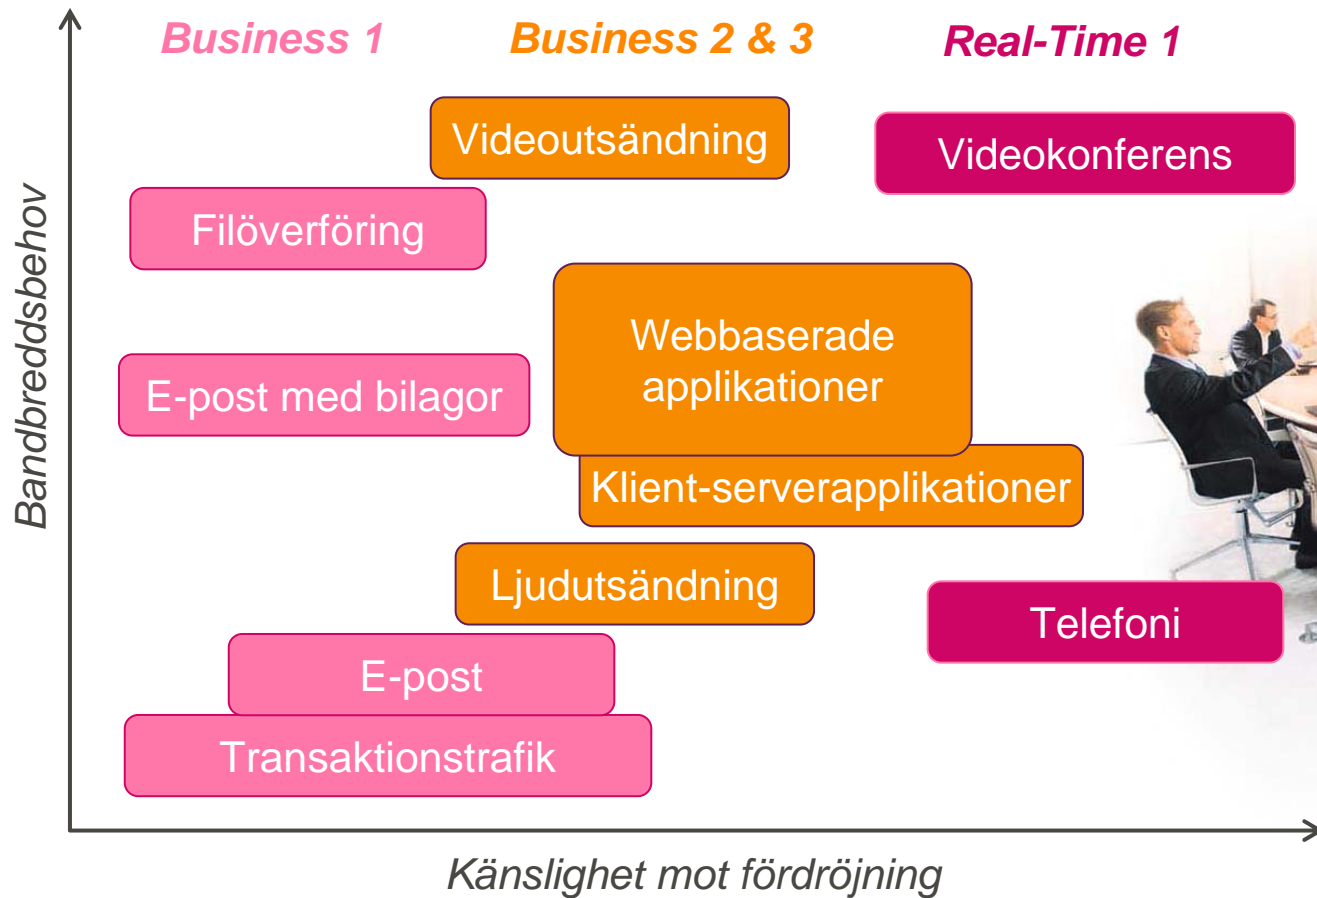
Business 1

Business 2 & 3

Real-Time 1

Videoutsändning

Videokonferens

Filöverföring

Webbaserade applikationer

E-post med bilagor

Klient-serverapplikationer

Ljudutsändning

Telefoni

E-post

Transaktionstrafik

Bandbreddsbehov

Känslighet mot fördröjning